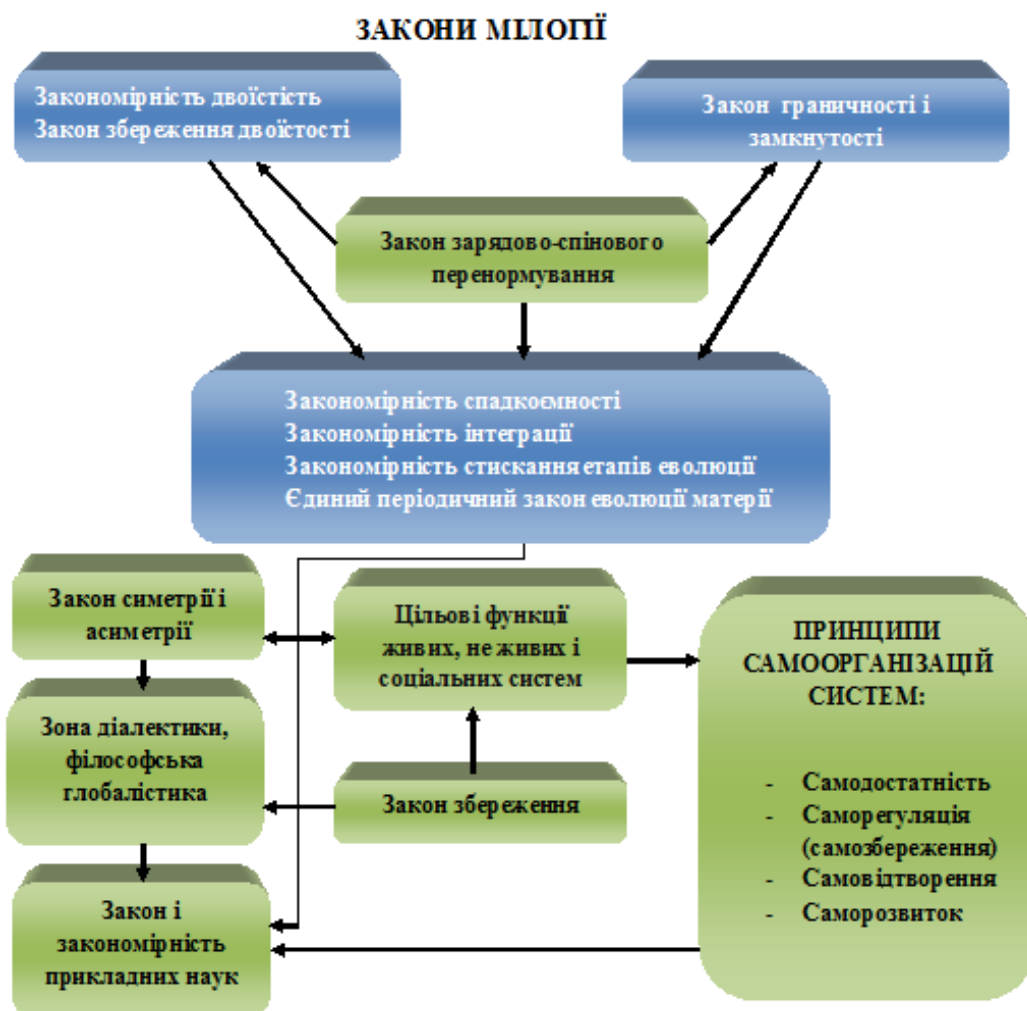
ЗАКОНИ МІЛОГІЇ

Закономірність двоїстість
Закон збереження двоїстості

Закон граничності і замкнутості

Закон зарядово-спінового перенормування

Закономірність спадкоємності
Закономірність інтеграції
Закономірність стискання етапів еволюції
Єдиний періодичний закон еволюції матерії

Закон симетрії і асиметрії

Цільові функції живих, не живих і соціальних систем

ПРИНЦИПИ САМООРГАНІЗАЦІЙ СИСТЕМ:

- Самодостатність
- Саморегуляція (самозбереження)
- Самовідтворення
- Саморозвиток

Зона діалектики, філософська глобалістика

Закон збереження

Закон і закономірність прикладних наук